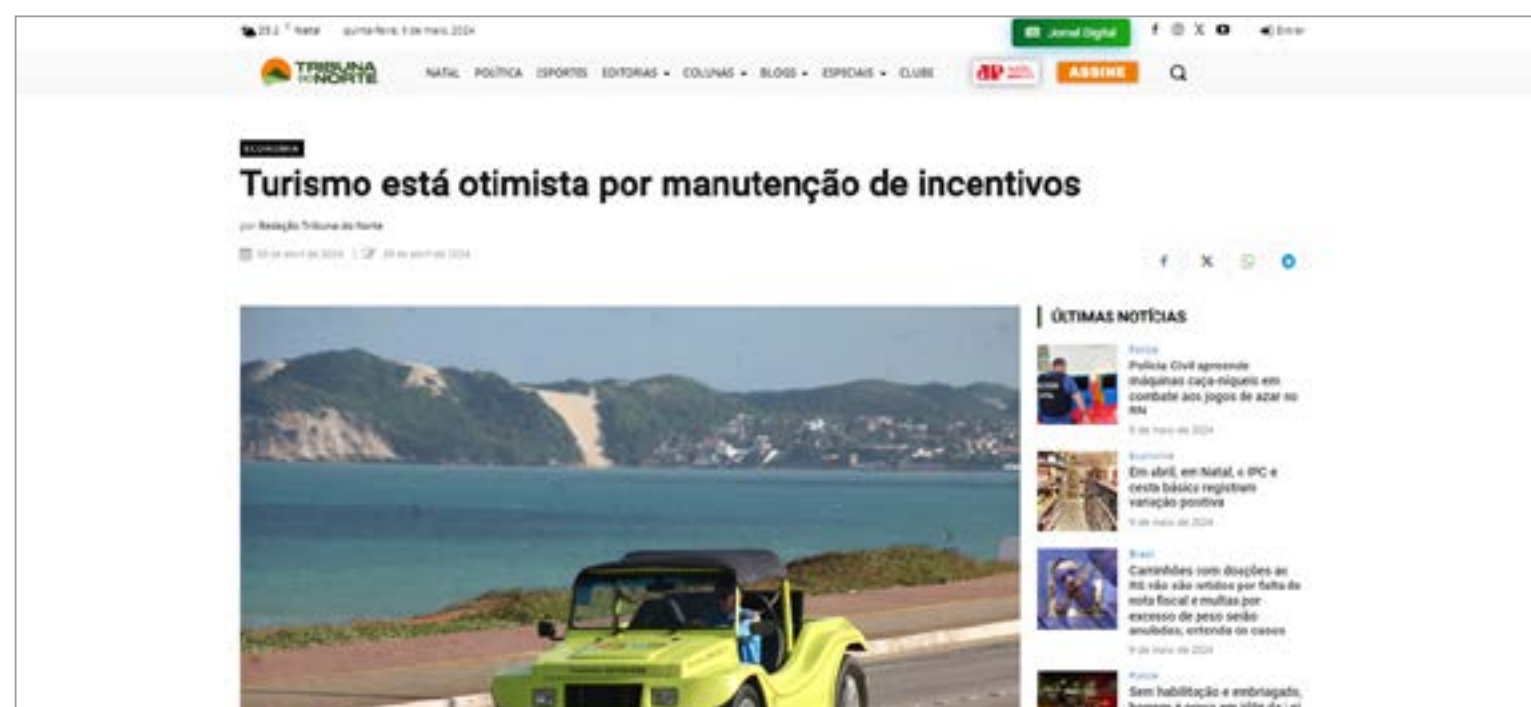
28.1 °Natal quinta-feira, 9 de maio 2024

Jornal Digital

Entrar

TRIBUNA DO NORTE

NATAL POLÍTICA ESPORTES EDITORIAS COLUNAS BLOGS ESPECIAIS CLUBE

ASSINE

ECONOMIA

Turismo está otimista por manutenção de incentivos

por Redação Tribuna do Norte

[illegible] | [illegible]

ÚLTIMAS NOTÍCIAS

Polícia
Polícia Civil apreende máquinas caça-níqueis em combate aos jogos de azar no RN
9 de maio de 2024

Economia
Em abril, em Natal, o IPC e cesta básica registram variação positiva
9 de maio de 2024

Brasil
Caminhões com doações ao RS não são retidos por falta de nota fiscal e multas por excesso de peso serão anuladas; entenda os casos
9 de maio de 2024

Polícia
Sem habilitação e embriagado, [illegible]